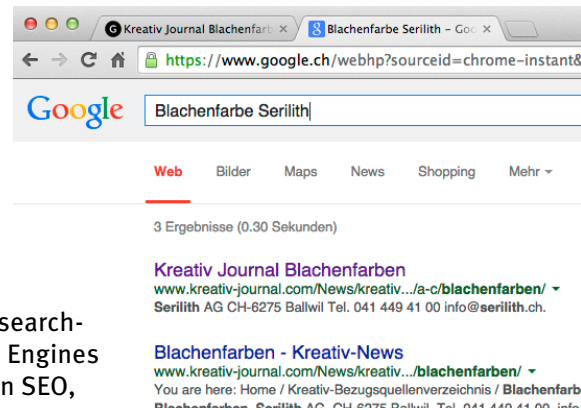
Kreativ Journal Blachenfarb ×
Blachenfarbe Serilith – Goo ×
https://www.google.ch/webhp?sourceid=chrome-instant&

Google
Blachenfarbe Serilith

Web Bilder Maps News Shopping Mehr

3 Ergebnisse (0.30 Sekunden)

Kreativ Journal Blachenfarben
www.kreativ-journal.com/News/kreativ.../a-c/blachenfarben/
Serilith AG CH-6275 Ballwil Tel. 041 449 41 00 info@serilith.ch.

search-
Engines
n SEO,

Blachenfarben - Kreativ-News
www.kreativ-journal.com/News/kreativ.../blachenfarben/
You are here: Home / Kreativ-Bezugsquellenverzeichnis / Blachenfarben
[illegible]